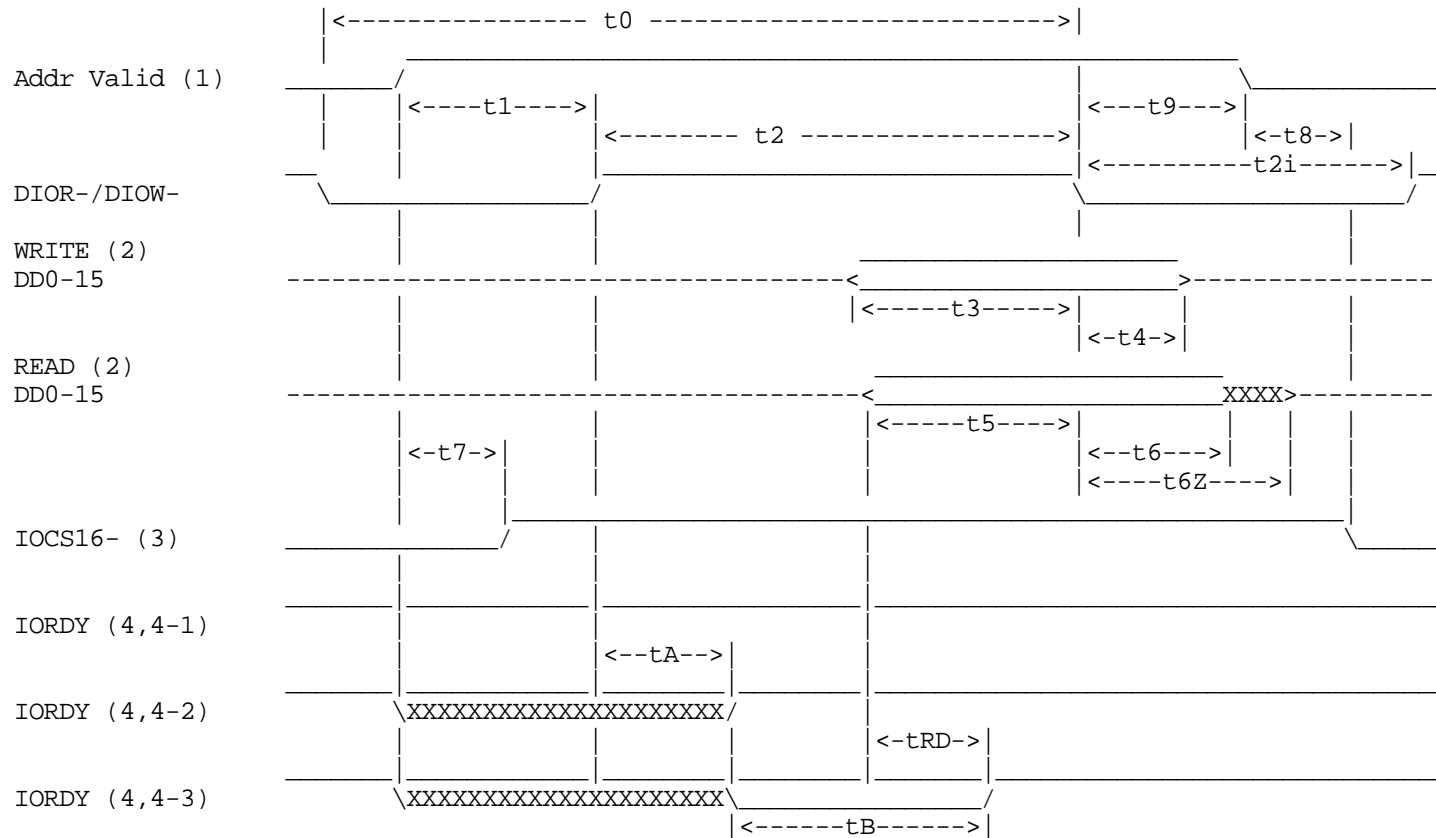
|<--------------- t0 ------------------------->|

Addr Valid (1)

|<----t1---->|

|<---t9--->|

|<-------- t2 ----------------->|

|<-t8->|

|<----------t2i------>|

DIOR-/DIOW-

WRITE (2)
DD0-15

|<-----t3----->|

|<-t4->|

READ (2)
DD0-15

XXXX

|<-----t5---->|

|<-t7->|

|<--t6--->|

|<----t6Z---->|

IOCS16- (3)

IORDY (4,4-1)

|<--tA-->|

IORDY (4,4-2)

XXXXXXXXXXXXXXXXXXXXX

|<-tRD->|

IORDY (4,4-3)

XXXXXXXXXXXXXXXXXXXXX

|<------tB------>|